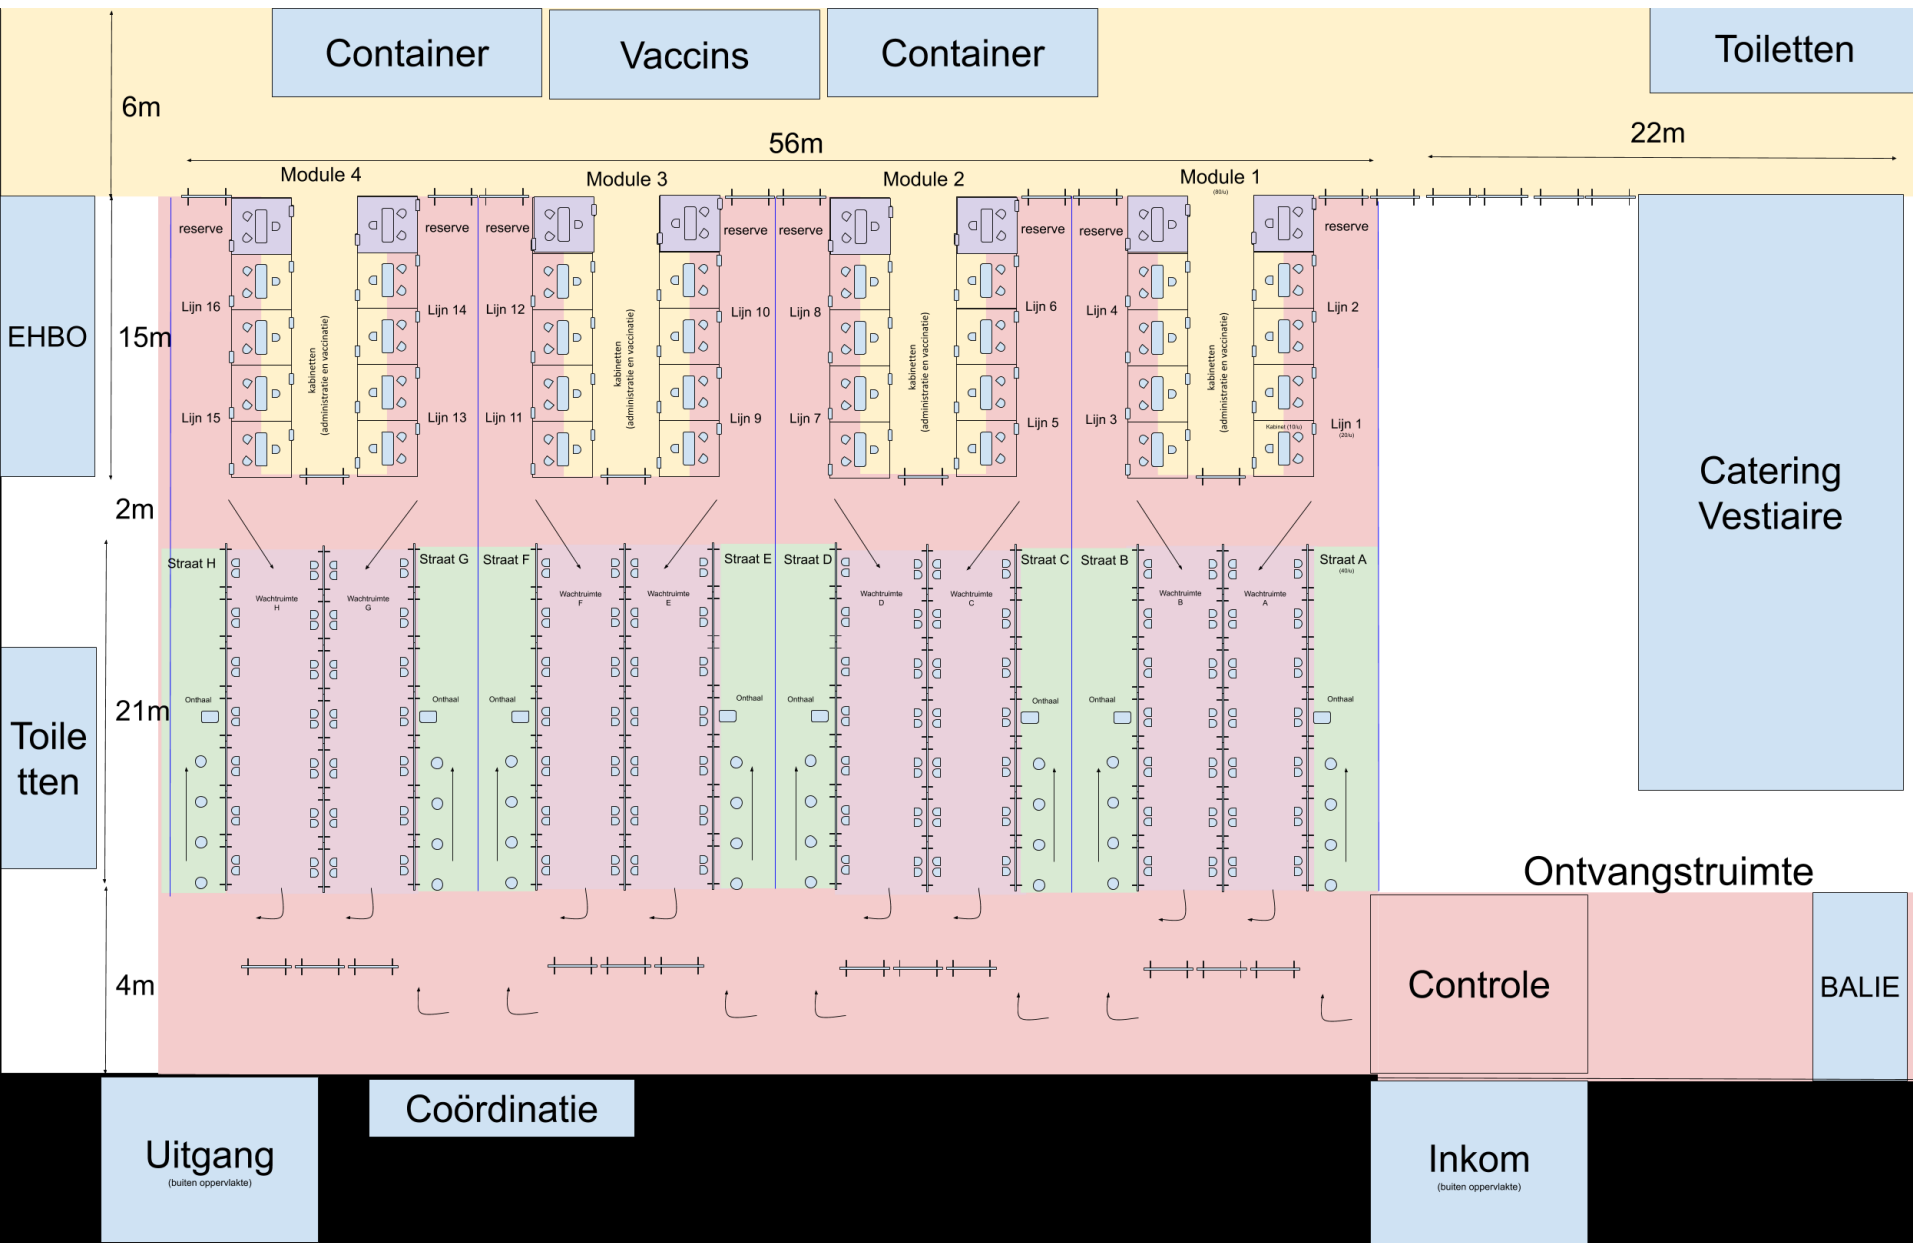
Container
Vaccins
Container
Toiletten
6m
56m
22m
Module 4
Module 3
Module 2
Module 1
(80u)
reserve
reserve
reserve
reserve
reserve
reserve
reserve
reserve
EHBO
15m
Lijn 16
Lijn 14
Lijn 12
Lijn 10
Lijn 8
Lijn 6
Lijn 4
Lijn 2
kabinetten (administratie en vaccinatie)
kabinetten (administratie en vaccinatie)
kabinetten (administratie en vaccinatie)
kabinetten (administratie en vaccinatie)
Lijn 15
Lijn 13
Lijn 11
Lijn 9
Lijn 7
Lijn 5
Lijn 3
Kabinet (10u)
Lijn 1
(20u)
Catering Vestiaire
2m
Straat H
Straat G
Straat F
Straat E
Straat D
Straat C
Straat B
Straat A
(40u)
Wachtruimte H
Wachtruimte G
Wachtruimte F
Wachtruimte E
Wachtruimte D
Wachtruimte C
Wachtruimte B
Wachtruimte A
21m
Toiletten
Onthaal
Onthaal
Onthaal
Onthaal
Onthaal
Onthaal
Onthaal
Onthaal
Ontvangstruimte
4m
Controle
BALIE
Uitgang
(buiten oppervlakte)
Coördinatie
Inkom
(buiten oppervlakte)